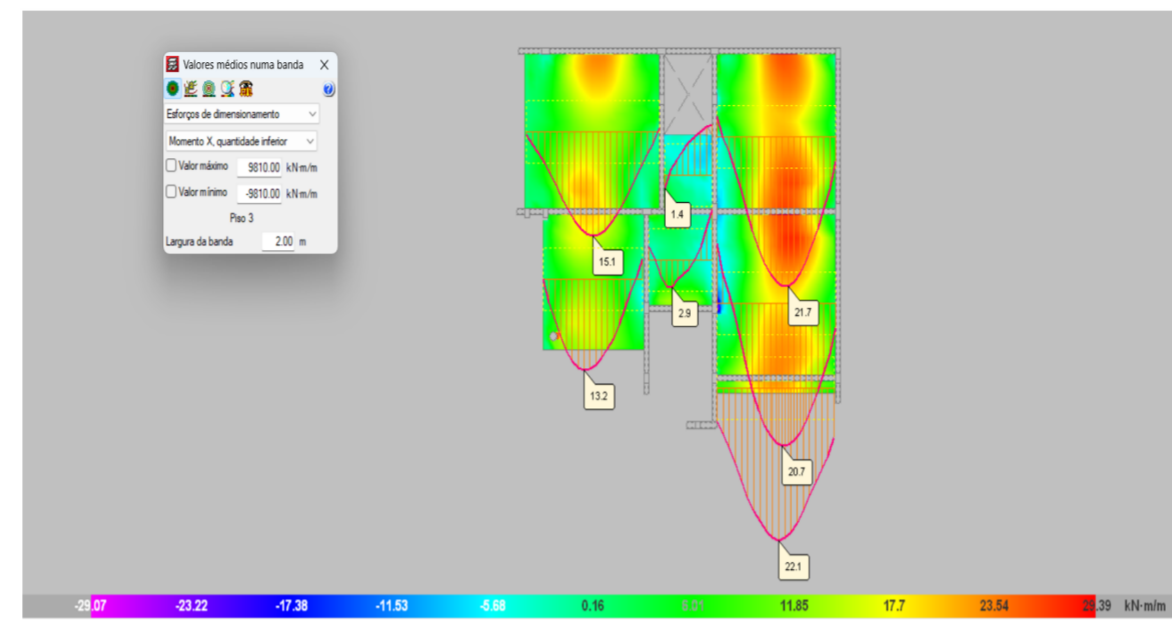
Valores médios numa banda
Esforços de dimensionamento
Momento X, quantidade inferior
Valor máximo 9810.00 kN·m/m
Valor mínimo -9810.00 kN·m/m
Piso 3
Largura da banda 2.00 m

1.4
15.1
2.9
21.7
13.2
20.7
22.1

-29.07 -23.22 -17.38 -11.53 -5.68 0.16 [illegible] 11.85 17.7 23.54 29.39 kN·m/m